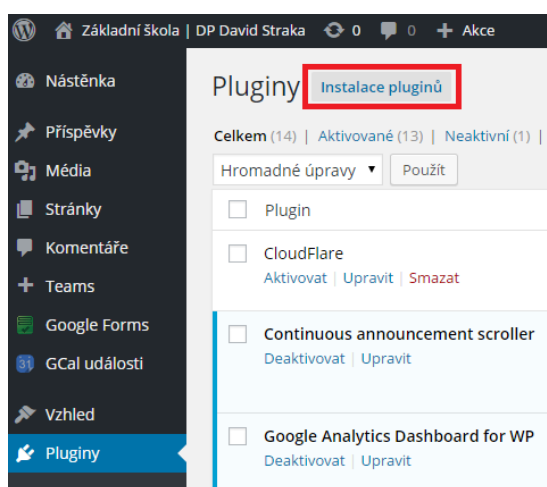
Základní škola | DP David Straka 0 0 Akce

Nástěnka
Příspěvky
Média
Stránky
Komentáře
Teams
Google Forms
31 GCal události
Vzhled
Pluginy

Pluginy Instalace pluginů

Celkem (14) | Aktivované (13) | Neaktivní (1) |

Hromadné úpravy Použít

Plugin

CloudFlare
Aktivovat | Upravit | Smazat

Continuous announcement scroller
Deaktivovat | Upravit

Google Analytics Dashboard for WP
Deaktivovat | Upravit